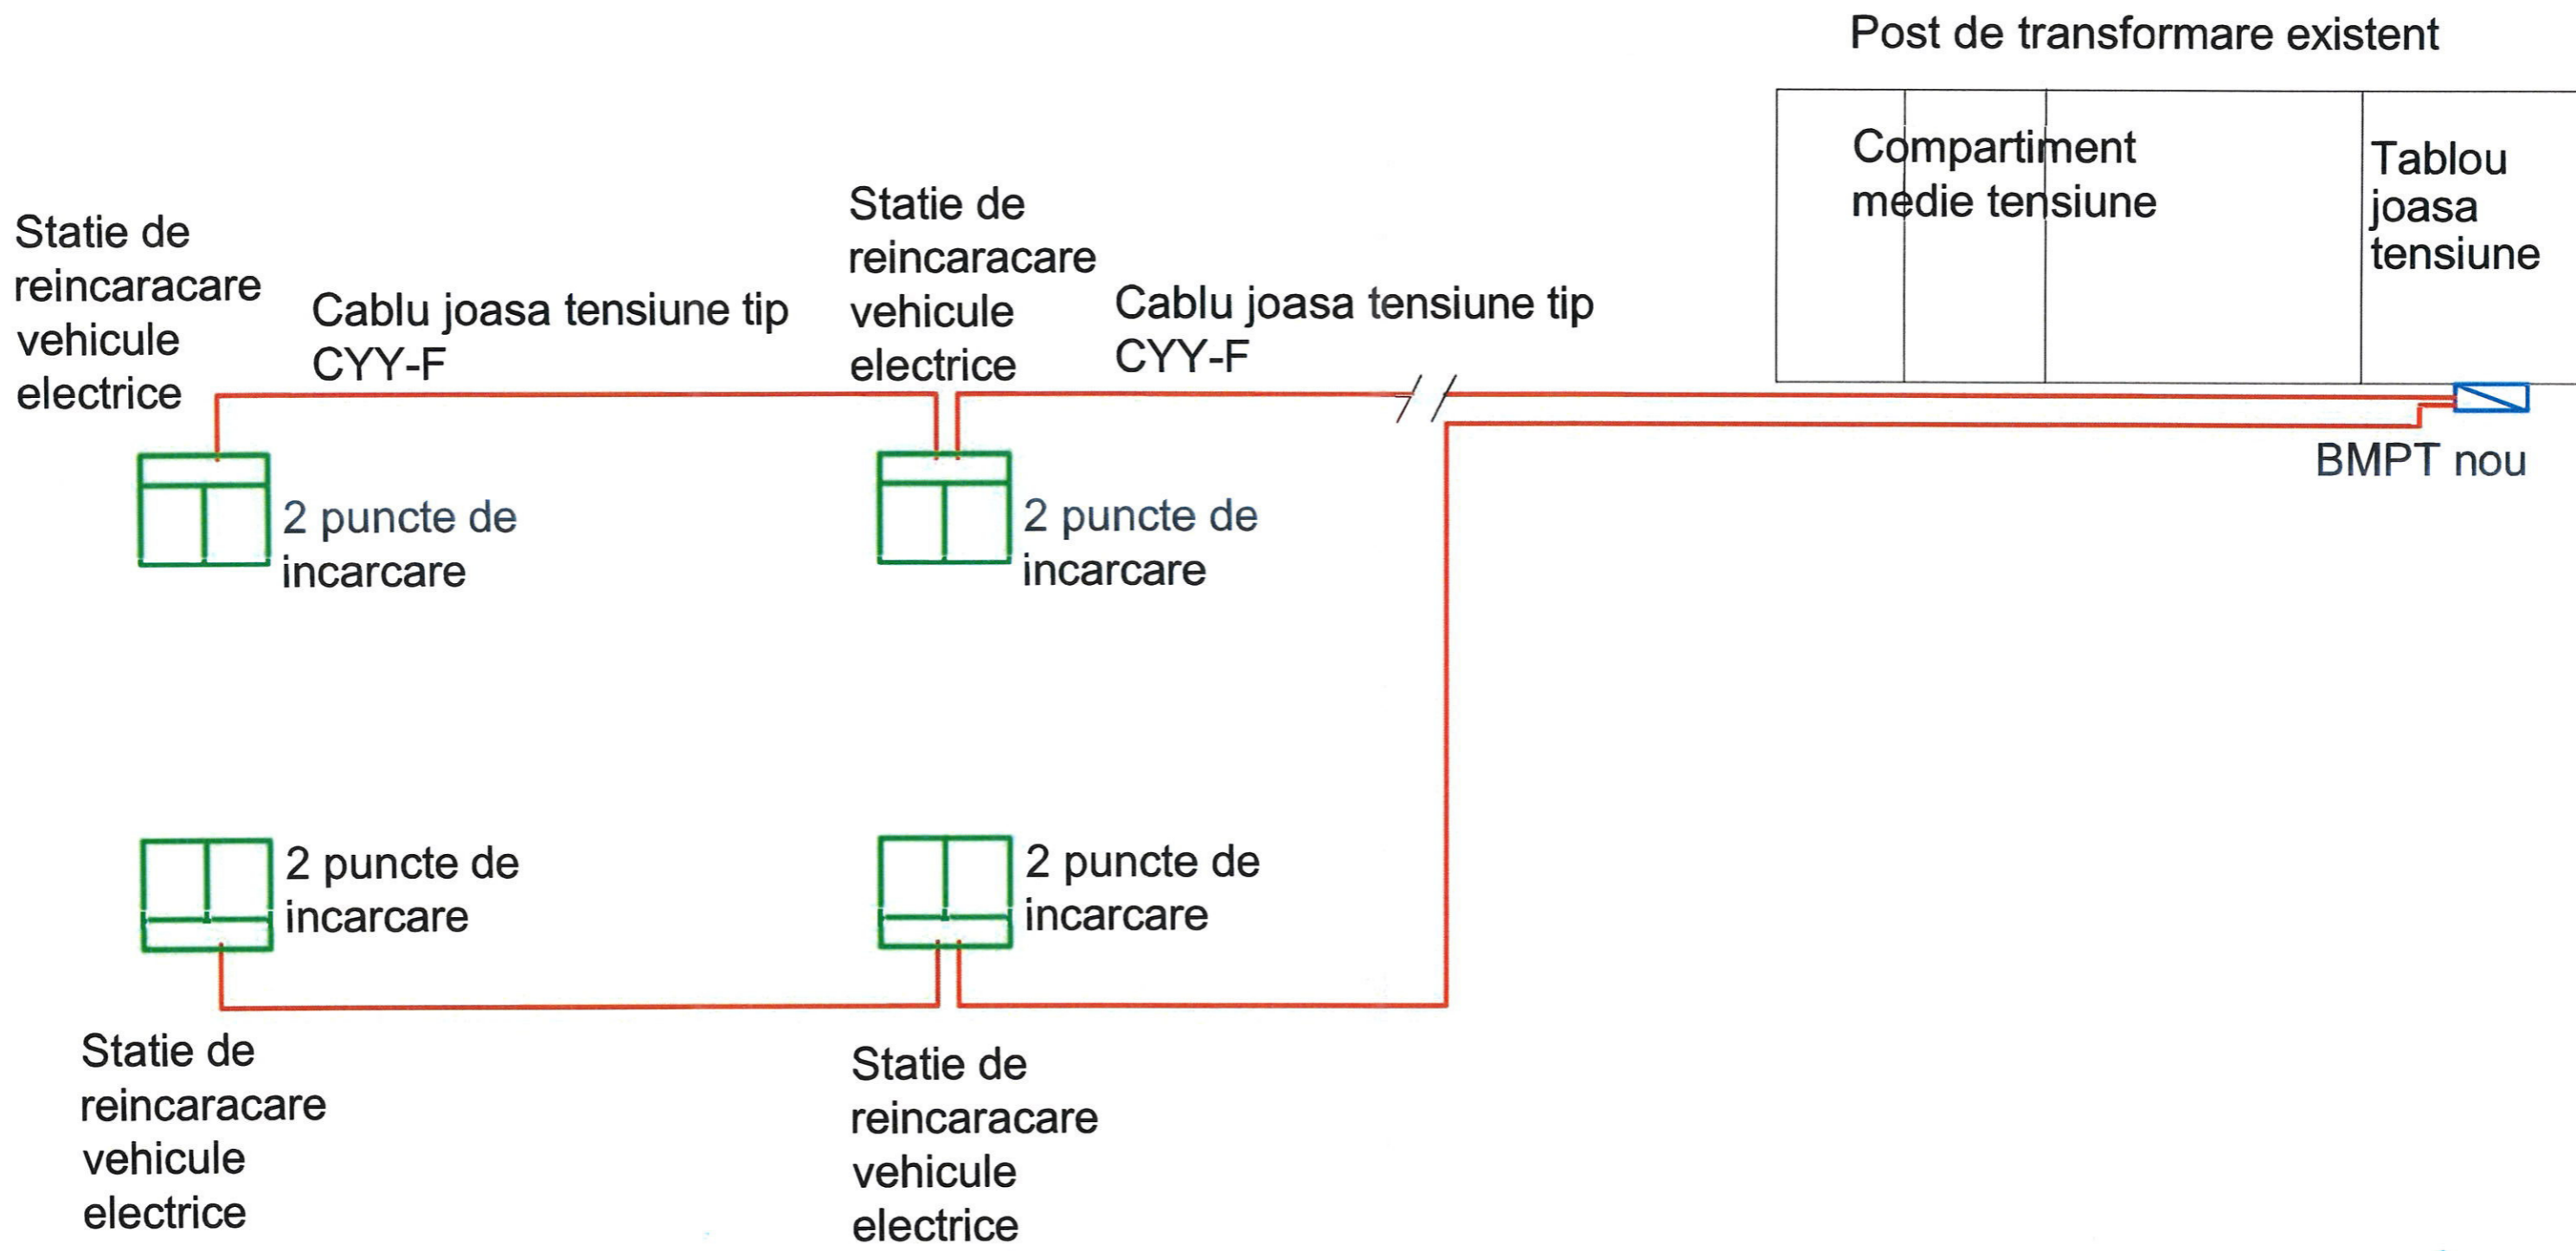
Post de transformare existent

Compartiment medie tensiune

Tablou joasa tensiune

Statie de reincaracare vehicule electrice

Cablu joasa tensiune tip CYY-F

Statie de reincaracare vehicule electrice

Cablu joasa tensiune tip CYY-F

BMPT nou

2 puncte de incarcare

2 puncte de incarcare

2 puncte de incarcare

2 puncte de incarcare

Statie de reincaracare vehicule electrice

Statie de reincaracare vehicule electrice